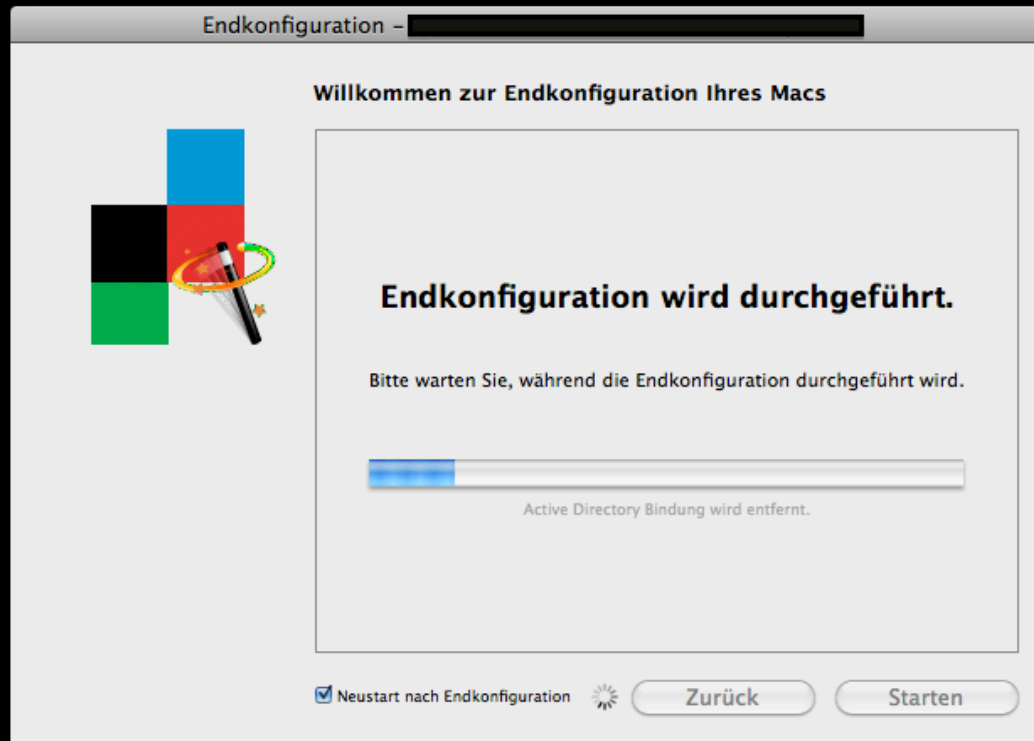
Endkonfiguration - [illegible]

Willkommen zur Endkonfiguration Ihres Macs

Endkonfiguration wird durchgeführt.

Bitte warten Sie, während die Endkonfiguration durchgeführt wird.

Active Directory Bindung wird entfernt.

Neustart nach Endkonfiguration

Zurück

Starten